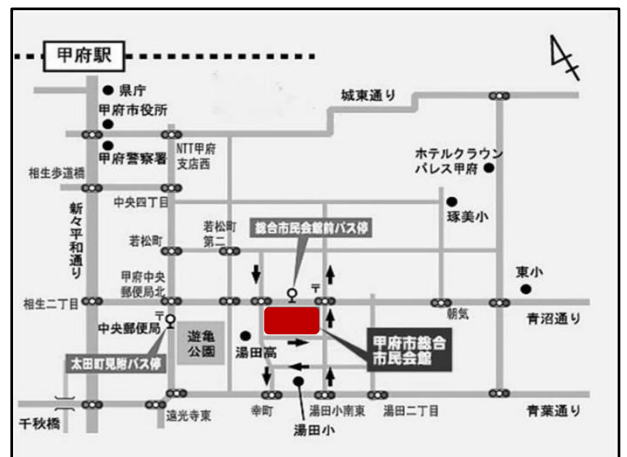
甲府駅

県庁
甲府市役所
甲府警察署
NTT甲府支店西
城東通り
ホテルクラウンパレス甲府
相生歩道橋
新々平和通り
中央四丁目
琢美小
若松町第二
総合市民会館前バス停
若松町
甲府中央郵便局北
東小
相生二丁目
朝気
青沼通り
中央郵便局
遊亀公園
湯田高
甲府市総合市民会館
太田町見附バス停
幸町
湯田小南東
湯田二丁目
遠光寺東
湯田小
千秋橋
青葉通り